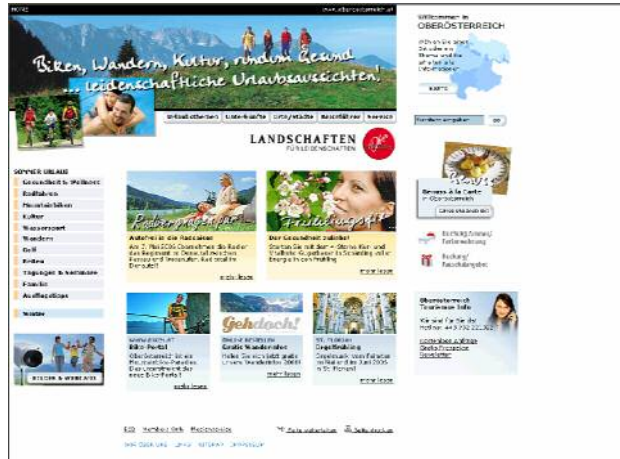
HOME www.oberoesterreich.at

Biken, Wandern, Kultur, rundum Gesund ... leidenschaftliche Urlaubsaussichten!

Willkommen in OBERÖSTERREICH

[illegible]

KARTE

Urlaubsthemen | Unterkünfte | Urlaubsorte | Reiseführer | Service

LANDSCHAFTEN FÜR LEIDENSCHAFTEN

SOMMER URLAUB
Gesundheit & Wellness
Radfahren
Mountainbiken
Kultur
Wassersport
Wandern
Golf
Reiten
Tagungen & Seminare
Familie
Ausflugstipps

Winter

Radeln genießen

Aufsteigen zu Radsaison!
Am 1. Mai 2006 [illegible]
mehr lesen

Frühlingsgefühle

Der Gesundheit zuliebe!
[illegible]
mehr lesen

Genuss à la Carte
in Oberösterreich
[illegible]

Buchung/Anfrage/Tarifanmeldung

Buchung/Bausteinanfrage

Gehdoch!

www.bikeurlaub.at
Bike-Portal
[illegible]
mehr lesen

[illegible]
Gratis Wanderfolder
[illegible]
mehr lesen

St. Florian
Orgelfrühling
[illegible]
mehr lesen

Oberösterreich Tourismus Info
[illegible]
Hotline: +43 732 221022
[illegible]
Newsletter

BILDER & WEBCAMS

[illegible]

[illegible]